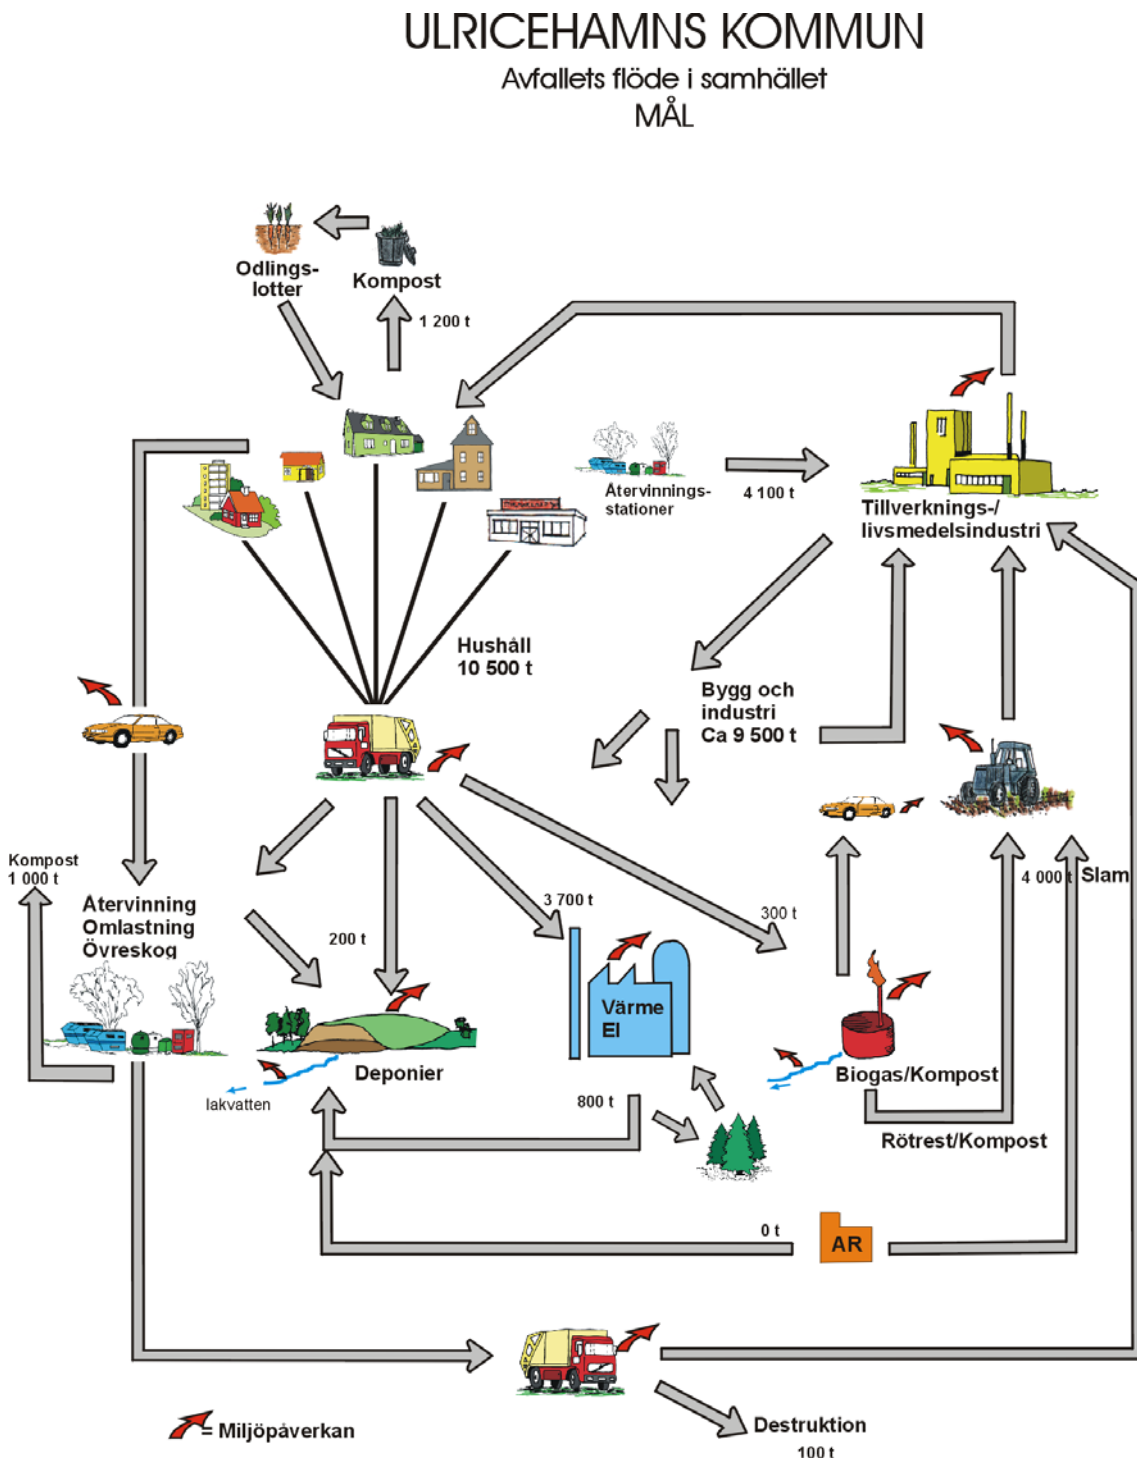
ULRICEHAMNS KOMMUN
Avfallets flöde i samhället
MÅL

Odlings-lotter
Kompost
1 200 t

Återvinnings-stationer
4 100 t
Tillverknings-/ livsmedelsindustri

Hushåll
10 500 t

Bygg och industri
Ca 9 500 t

Kompost
1 000 t

Återvinning
Omlastning
Övreskog

200 t
3 700 t
300 t

Värme
El

Deponier
lakvatten
800 t

Biogas/Kompost
4 000 t
Slam
Rötrest/Kompost

0 t
AR

= Miljöpåverkan
Destruktion
100 t